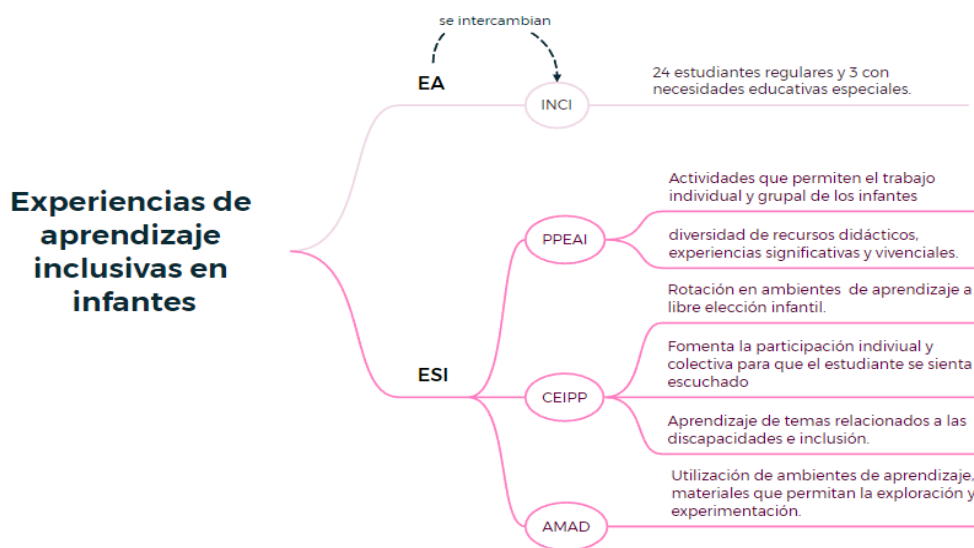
se intercambian

EA

INCI

24 estudiantes regulares y 3 con necesidades educativas especiales.

Experiencias de aprendizaje inclusivas en infantes

PPEAI

Actividades que permiten el trabajo individual y grupal de los infantes

diversidad de recursos didácticos, experiencias significativas y vivenciales.

Rotación en ambientes de aprendizaje a libre elección infantil.

ESI

CEIPP

Fomenta la participación indiviual y colectiva para que el estudiante se sienta escuchado

Aprendizaje de temas relacionados a las discapacidades e inclusión.

Utilización de ambientes de aprendizaje, materiales que permitan la exploración y experimentación.

AMAD